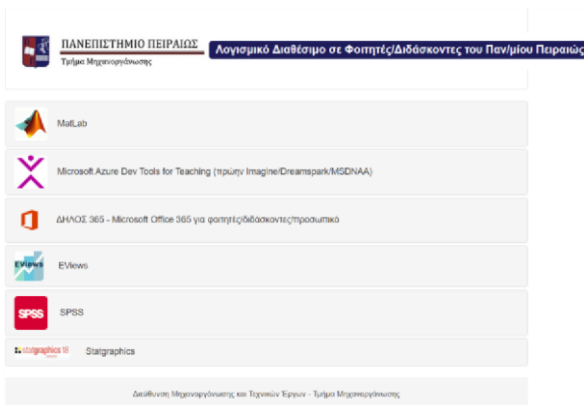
ΠΑΝΕΠΙΣΤΗΜΙΟ ΠΕΙΡΑΙΩΣ
Τμήμα Μηχανογράφησης

Λογισμικό Διαθέσιμο σε Φοιτητές/Διδάσκοντες του Παν/μίου Πειραιώς

MatLab

Microsoft Azure Dev Tools for Teaching (πρώην Imagine/Dreamspark/MSDNAA)

ΔΗΛΟΣ 365 - Microsoft Office 365 για φοιτητές/διδάσκοντες/προσωπικό

EViews

EViews

SPSS

SPSS

statgraphics 18

Statgraphics

Διεύθυνση Μηχανογράφησης και Τεχνικών Έργων - Τμήμα Μηχανογράφησης